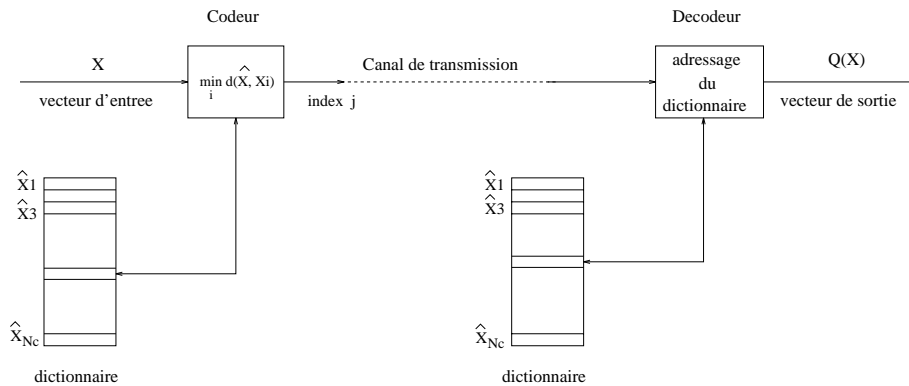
Codeur

Decodeur

X

vecteur d'entree

$\min_i d(X, \hat{X}i)$

index j

Canal de transmission

adressage du dictionnaire

Q(X)

vecteur de sortie

$\hat{X}1$

$\hat{X}3$

$\hat{X}_{Nc}$

dictionnaire

$\hat{X}1$

$\hat{X}3$

$\hat{X}_{Nc}$

dictionnaire